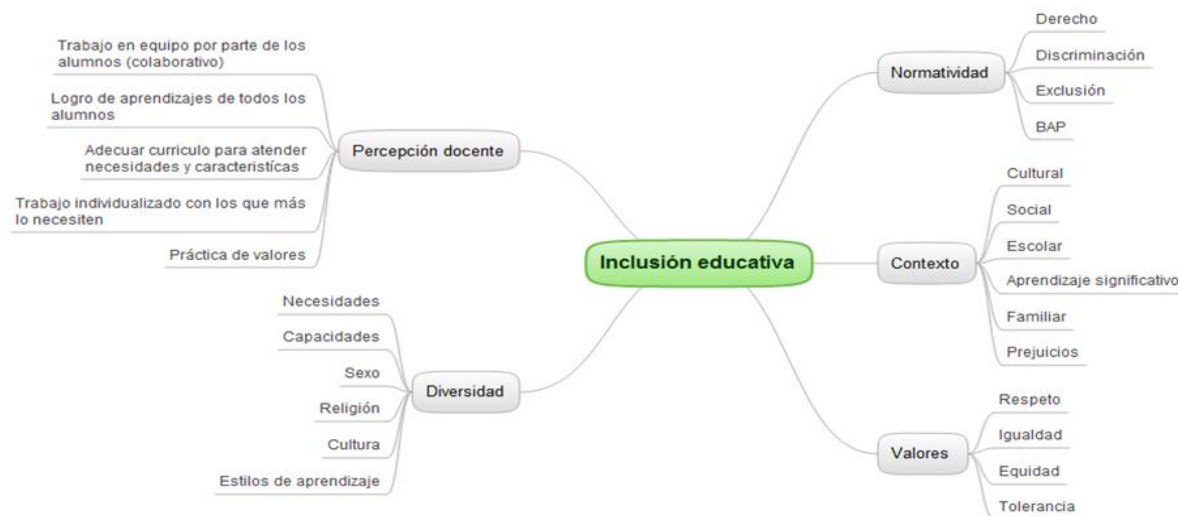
Inclusión educativa

Percepción docente

Trabajo en equipo por parte de los alumnos (colaborativo)

Logro de aprendizajes de todos los alumnos

Adecuar curriculo para atender necesidades y caracteristícas

Trabajo individualizado con los que más lo necesiten

Práctica de valores

Diversidad

Necesidades

Capacidades

Sexo

Religión

Cultura

Estilos de aprendizaje

Normatividad

Derecho

Discriminación

Exclusión

BAP

Contexto

Cultural

Social

Escolar

Aprendizaje significativo

Familiar

Prejuicios

Valores

Respeto

Igualdad

Equidad

Tolerancia